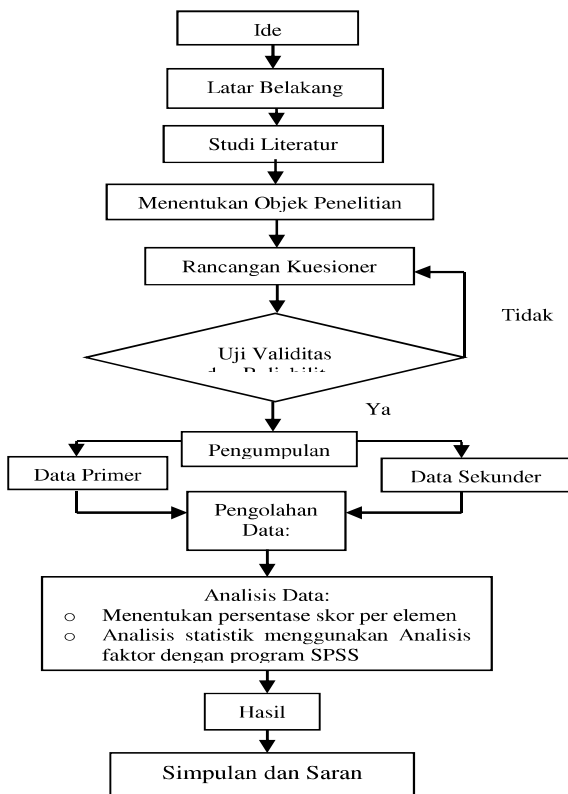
Ide

Latar Belakang

Studi Literatur

Menentukan Objek Penelitian

Rancangan Kuesioner

Tidak

Uji Validitas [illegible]

Ya

Pengumpulan

Data Primer

Data Sekunder

Pengolahan Data:

Analisis Data:
o Menentukan persentase skor per elemen
o Analisis statistik menggunakan Analisis faktor dengan program SPSS

Hasil

Simpulan dan Saran